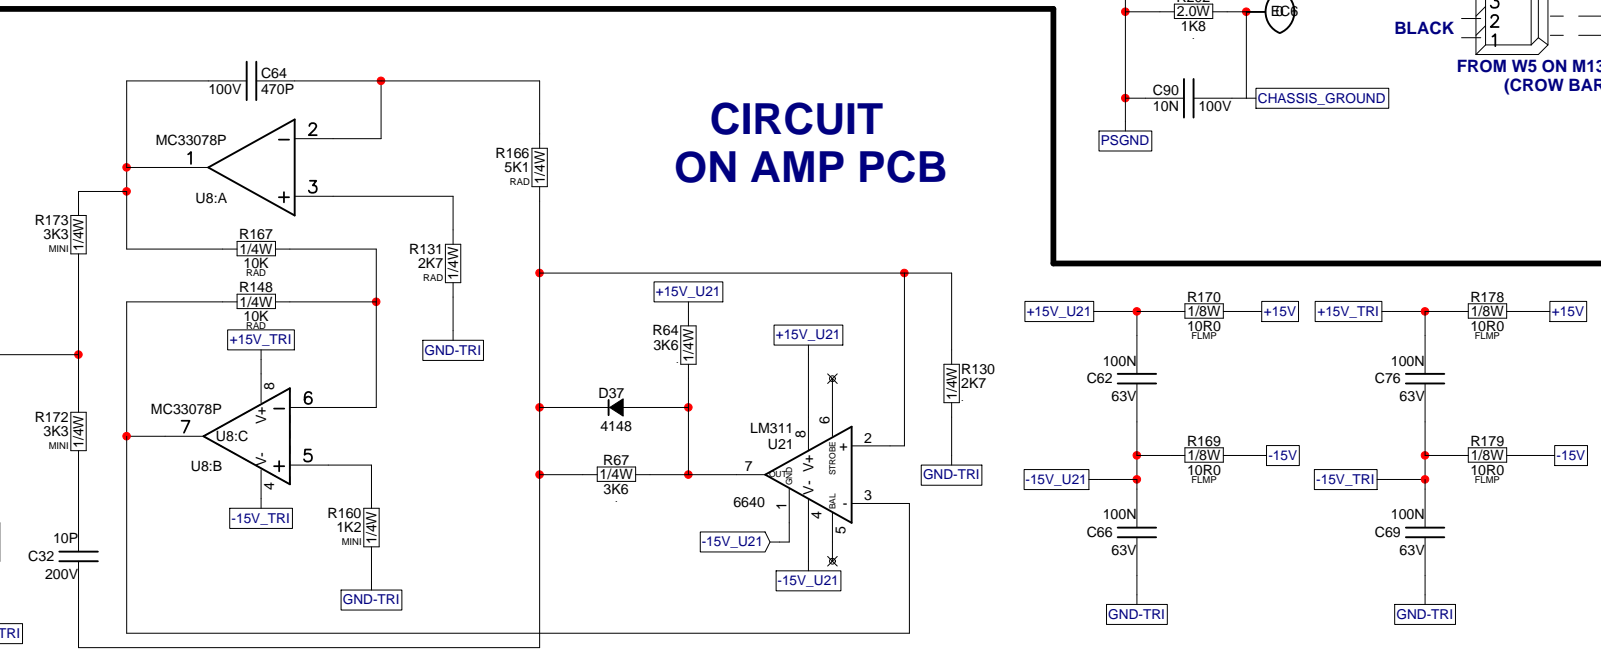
CIRCUIT
ON AMP PCB

C64
100V 470P
MC33078P
1
2
3
U8:A
R173
3K3
MINI
1/4W
R167
1/4W
10K
RAD
R148
1/4W
10K
RAD
R131
2K7
RAD
1/4W
GND-TRI
+15V_TRI
MC33078P
7
U8:C
U8:B
8
6
5
4
V+
V-
-15V_TRI
R172
3K3
MINI
1/4W
10P
C32
200V
R160
1K2
MINI
1/4W
GND-TRI
TRI
R166
5K1
RAD
1/4W
+15V_U21
R64
3K6
1/4W
D37
4148
R67
1/4W
3K6
+15V_U21
LM311
U21
7
6640
1
8
6
2
3
4
5
OUT
GND
V-
V+
STROBE
BAL
-15V_U21
-15V_U21
R130
2K7
1/4W
GND-TRI

2.0W
1K8
C6
C90
10N 100V
CHASSIS_GROUND
PSGND
BLACK
3
2
1
FROM W5 ON M13
(CROW BAR

+15V_U21
R170
1/8W
10R0
FLMP
+15V
100N
C62
63V
R169
1/8W
10R0
FLMP
-15V
-15V_U21
100N
C66
63V
GND-TRI
+15V_TRI
R178
1/8W
10R0
FLMP
+15V
100N
C76
63V
R179
1/8W
10R0
FLMP
-15V
-15V_TRI
100N
C69
63V
GND-TRI